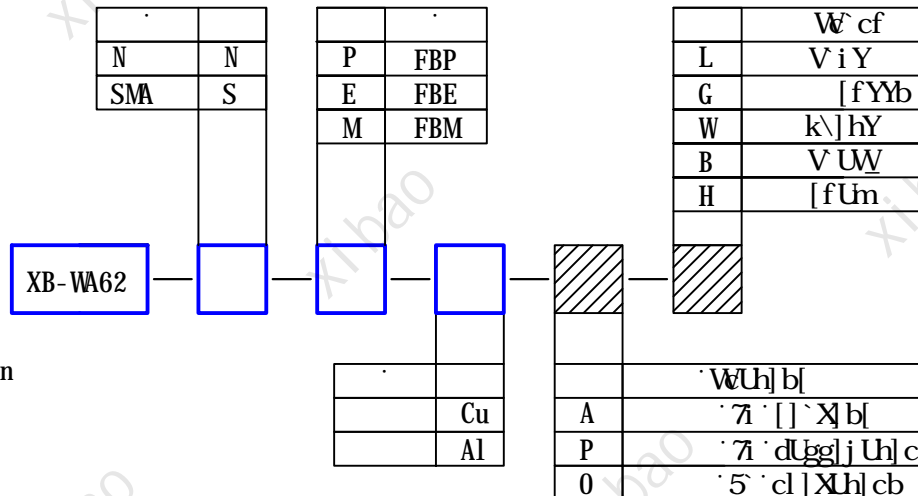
·

| · |  |
|---|---|
| N | N |
| SMA | S |

|  | · |
|---|---|
| P | FBP |
| E | FBE |
| M | FBM |

|  |  |
|---|---|
|  | Wc`cf |
| L | V`iY |
| G | [fYYb |
| W | k\]hY |
| B | V`UW_ |
| H | [fUm |

XB-WA62

n

| · |  |
|---|---|
|  | Cu |
|  | Al |

|  |  |
|---|---|
|  | `WcUh]b[ |
| A | `7i`[]`X]b[ |
| P | `7i`dUgg]jUh]c |
| O | `5`cl]XUh]cb |

xinhao xinhao xinhao xinhao